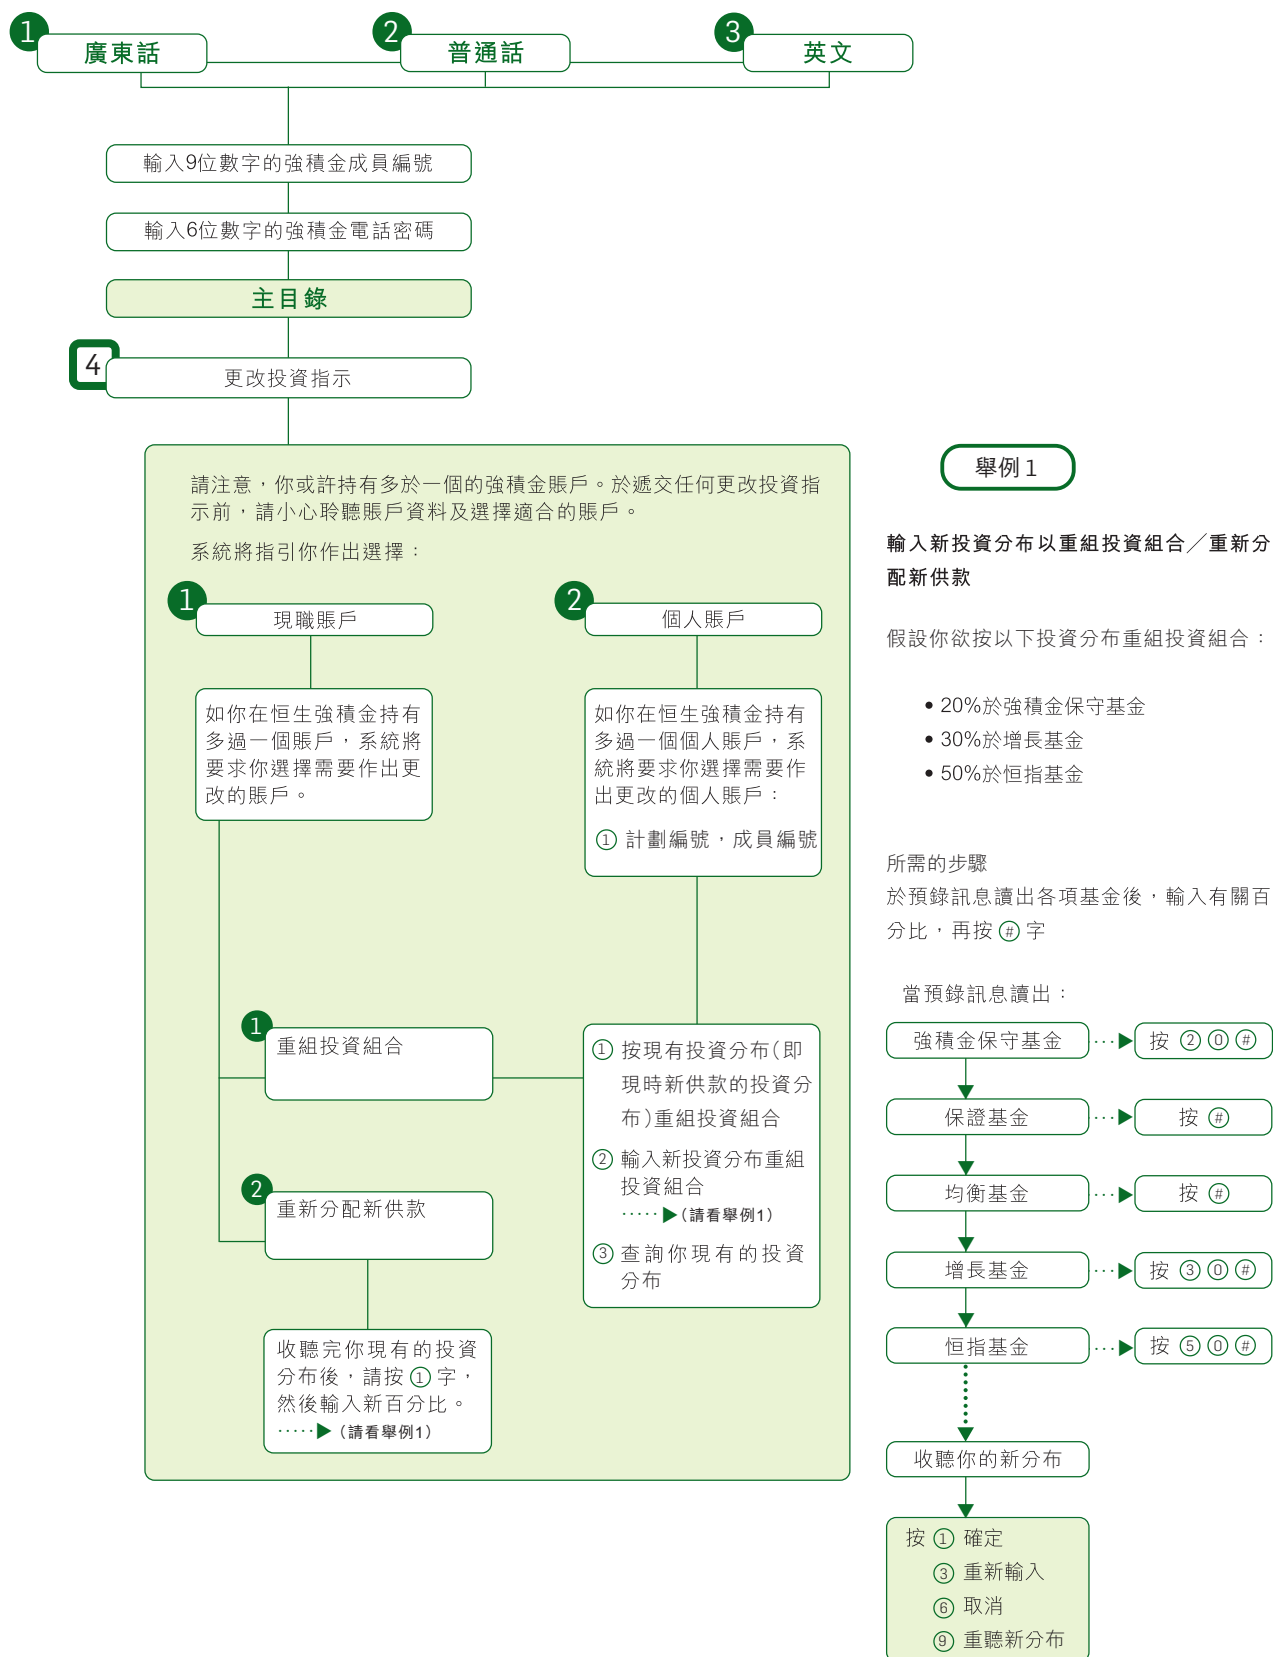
1 廣東話

2 普通話

3 英文

輸入9位數字的強積金成員編號

輸入6位數字的強積金電話密碼

主目錄

4 更改投資指示

請注意，你或許持有多於一個的強積金賬戶。於遞交任何更改投資指示前，請小心聆聽賬戶資料及選擇適合的賬戶。

系統將指引你作出選擇：

1 現職賬戶

如你在恒生強積金持有多過一個賬戶，系統將要求你選擇需要作出更改的賬戶。

2 個人賬戶

如你在恒生強積金持有多過一個個人賬戶，系統將要求你選擇需要作出更改的個人賬戶：

① 計劃編號，成員編號

1 重組投資組合

2 重新分配新供款

① 按現有投資分布(即現時新供款的投資分布)重組投資組合

② 輸入新投資分布重組投資組合
·····▶(請看舉例1)

③ 查詢你現有的投資分布

收聽完你現有的投資分布後，請按 ① 字，然後輸入新百分比。
·····▶(請看舉例1)

舉例 1

輸入新投資分布以重組投資組合／重新分配新供款

假設你欲按以下投資分布重組投資組合：

• 20%於強積金保守基金
• 30%於增長基金
• 50%於恒指基金

所需的步驟
於預錄訊息讀出各項基金後，輸入有關百分比，再按 # 字

當預錄訊息讀出：

強積金保守基金 ···▶ 按 ② ⓪ #

保證基金 ···▶ 按 #

均衡基金 ···▶ 按 #

增長基金 ···▶ 按 ③ ⓪ #

恒指基金 ···▶ 按 ⑤ ⓪ #

收聽你的新分布

按 ① 確定
③ 重新輸入
⑥ 取消
⑨ 重聽新分布